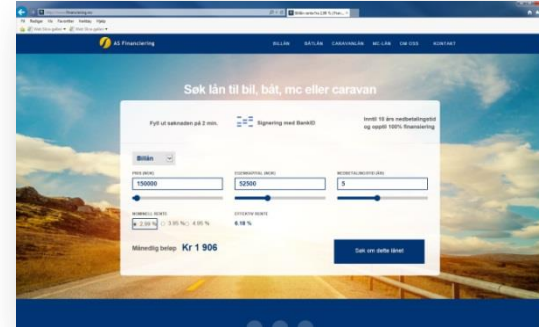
AS Financiering

BILLÅN BÅTLÅN CARAVANLÅN MC-LÅN OM OSS KONTAKT

Søk lån til bil, båt, mc eller caravan

Fyll ut søknaden på 2 min.

Signering med BankID

Inntil 10 års nedbetalingstid og opptil 100% finansiering

Billån

PRIS (NOK)
150000

EGENKAPITAL (NOK)
52500

NEDBETALINGSTID (ÅR)
5

NOMINELL RENTE
2.99 % 3.95 % 4.95 %

EFFEKTIV RENTE
6.19 %

Månedlig beløp Kr 1 906

Søk om dette lånet